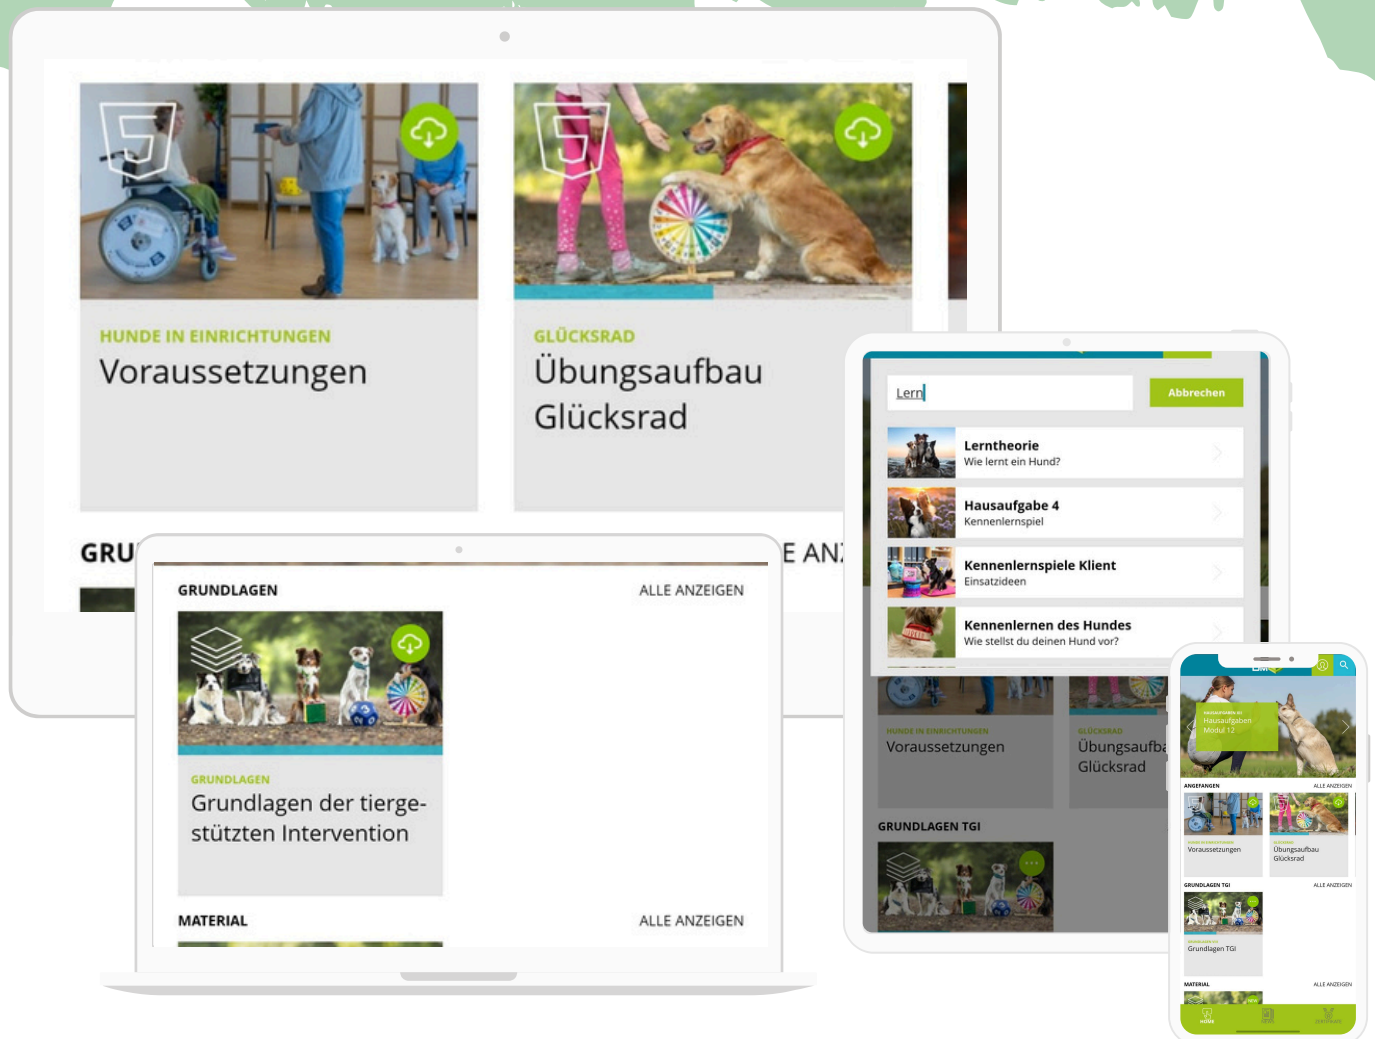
HUNDE IN EINRICHTUNGEN
Voraussetzungen

GLÜCKSRAD
Übungsaufbau Glücksrad

GRU

E ANZ

GRUNDLAGEN
ALLE ANZEIGEN

GRUNDLAGEN
Grundlagen der tiergestützten Intervention

MATERIAL
ALLE ANZEIGEN

Lern
Abbrechen

Lerntheorie
Wie lernt ein Hund?

Hausaufgabe 4
Kennenlernspiel

Kennenlernspiele Klient
Einsatzideen

Kennenlernen des Hundes
Wie stellst du deinen Hund vor?

HUNDE IN EINRICHTUNGEN
Voraussetzungen

GLÜCKSRAD
Übungsaufba
Glücksrad

GRUNDLAGEN TGI

Hausaufgaben
Modul 12

ANGEFANGEN
ALLE ANZEIGEN
Voraussetzungen
Übungsaufbau
Glücksrad

GRUNDLAGEN TGI
ALLE ANZEIGEN
Grundlagen TGI

MATERIAL
ALLE ANZEIGEN